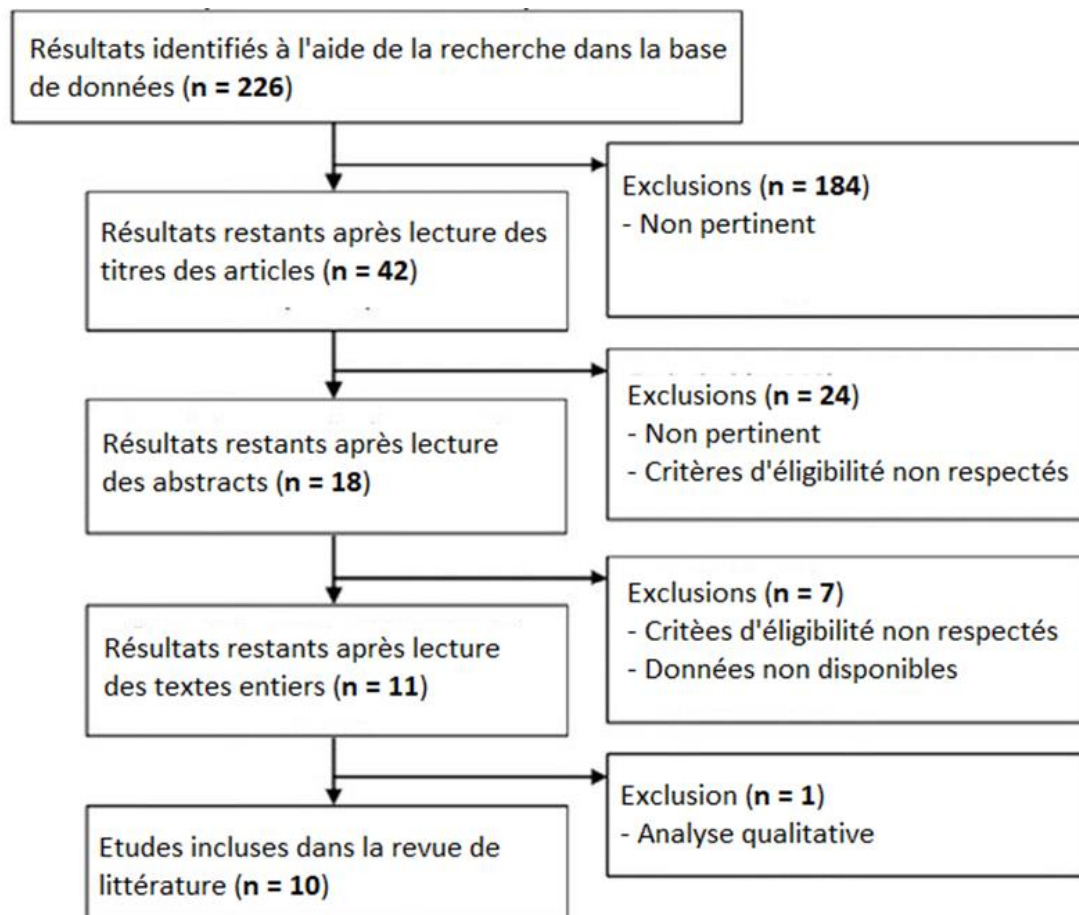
Résultats identifiés à l'aide de la recherche dans la base de données (**n = 226**)

Exclusions (**n = 184**)
- Non pertinent

Résultats restants après lecture des titres des articles (**n = 42**)

Exclusions (**n = 24**)
- Non pertinent
- Critères d'éligibilité non respectés

Résultats restants après lecture des abstracts (**n = 18**)

Exclusions (**n = 7**)
- Critèes d'éligibilité non respectés
- Données non disponibles

Résultats restants après lecture des textes entiers (**n = 11**)

Exclusion (**n = 1**)
- Analyse qualitative

Etudes incluses dans la revue de littérature (**n = 10**)